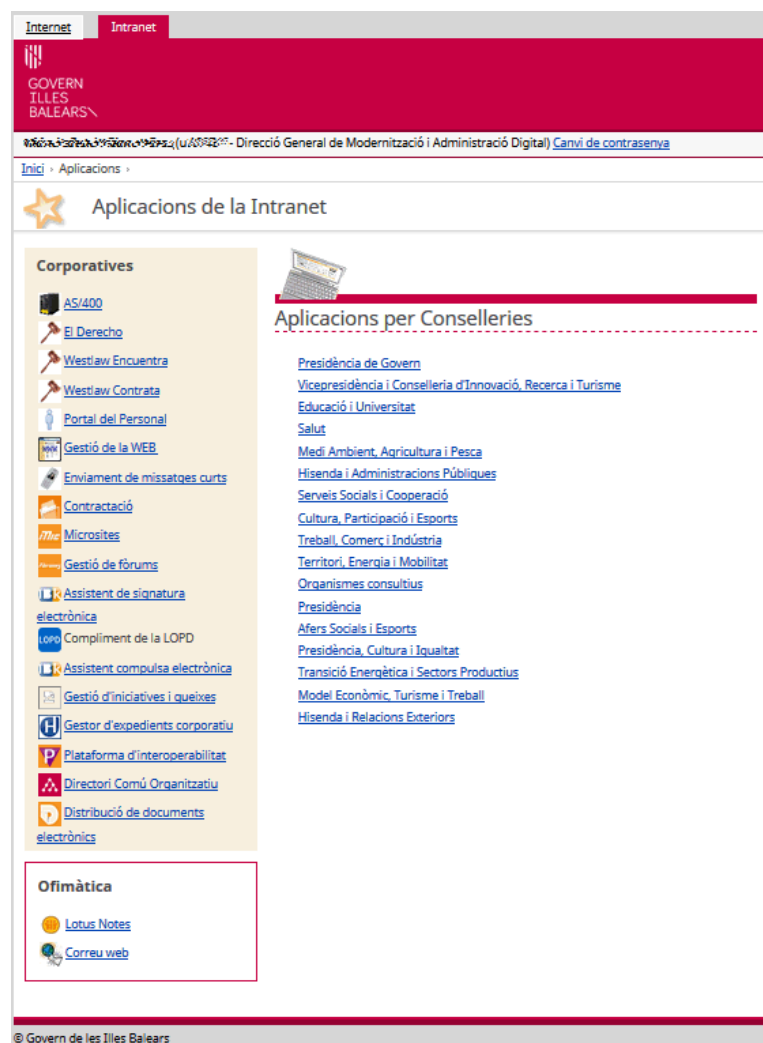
Internet | Intranet

GOVERN ILLES BALEARS

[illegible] ([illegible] - Direcció General de Modernització i Administració Digital) Canvi de contrasenya

Inici › Aplicacions ›

Aplicacions de la Intranet

Corporatives

AS/400
El Derecho
Westlaw Encuentra
Westlaw Contrata
Portal del Personal
Gestió de la WEB
Enviament de missatges curts
Contractació
Microsites
Gestió de fòrums
Assistent de signatura electrònica
Compliment de la LOPD
Assistent compulsa electrònica
Gestió d'iniciatives i queixes
Gestor d'expedients corporatiu
Plataforma d'interoperabilitat
Directori Comú Organitzatiu
Distribució de documents electrònics

Ofimàtica

Lotus Notes
Correu web

Aplicacions per Conselleries

Presidència de Govern
Vicepresidència i Conselleria d'Innovació, Recerca i Turisme
Educació i Universitat
Salut
Medi Ambient, Agricultura i Pesca
Hisenda i Administracions Públiques
Serveis Socials i Cooperació
Cultura, Participació i Esports
Treball, Comerç i Indústria
Territori, Energia i Mobilitat
Organismes consultius
Presidència
Afers Socials i Esports
Presidència, Cultura i Igualtat
Transició Energètica i Sectors Productius
Model Econòmic, Turisme i Treball
Hisenda i Relacions Exteriors

© Govern de les Illes Balears